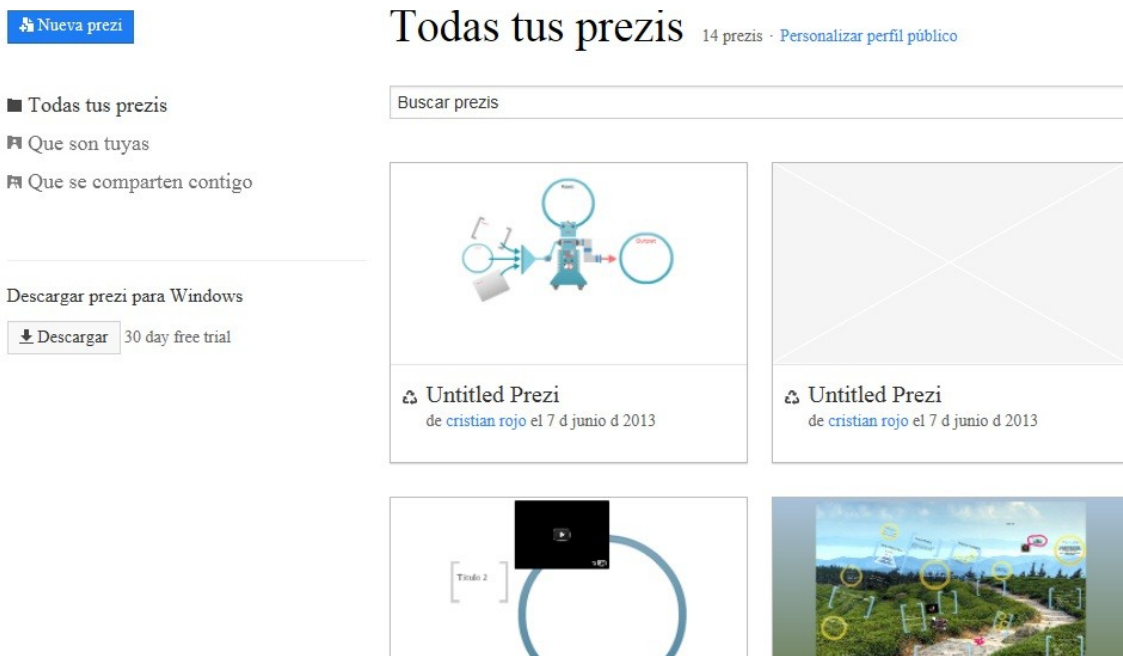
Nueva prezi

Todas tus prezis 14 prezis · Personalizar perfil público

Todas tus prezis

Que son tuyas

Que se comparten contigo

Descargar prezi para Windows

Descargar 30 day free trial

Buscar prezis

Input

Output

Untitled Prezi
de cristian rojo el 7 d junio d 2013

Untitled Prezi
de cristian rojo el 7 d junio d 2013

Titulo 2